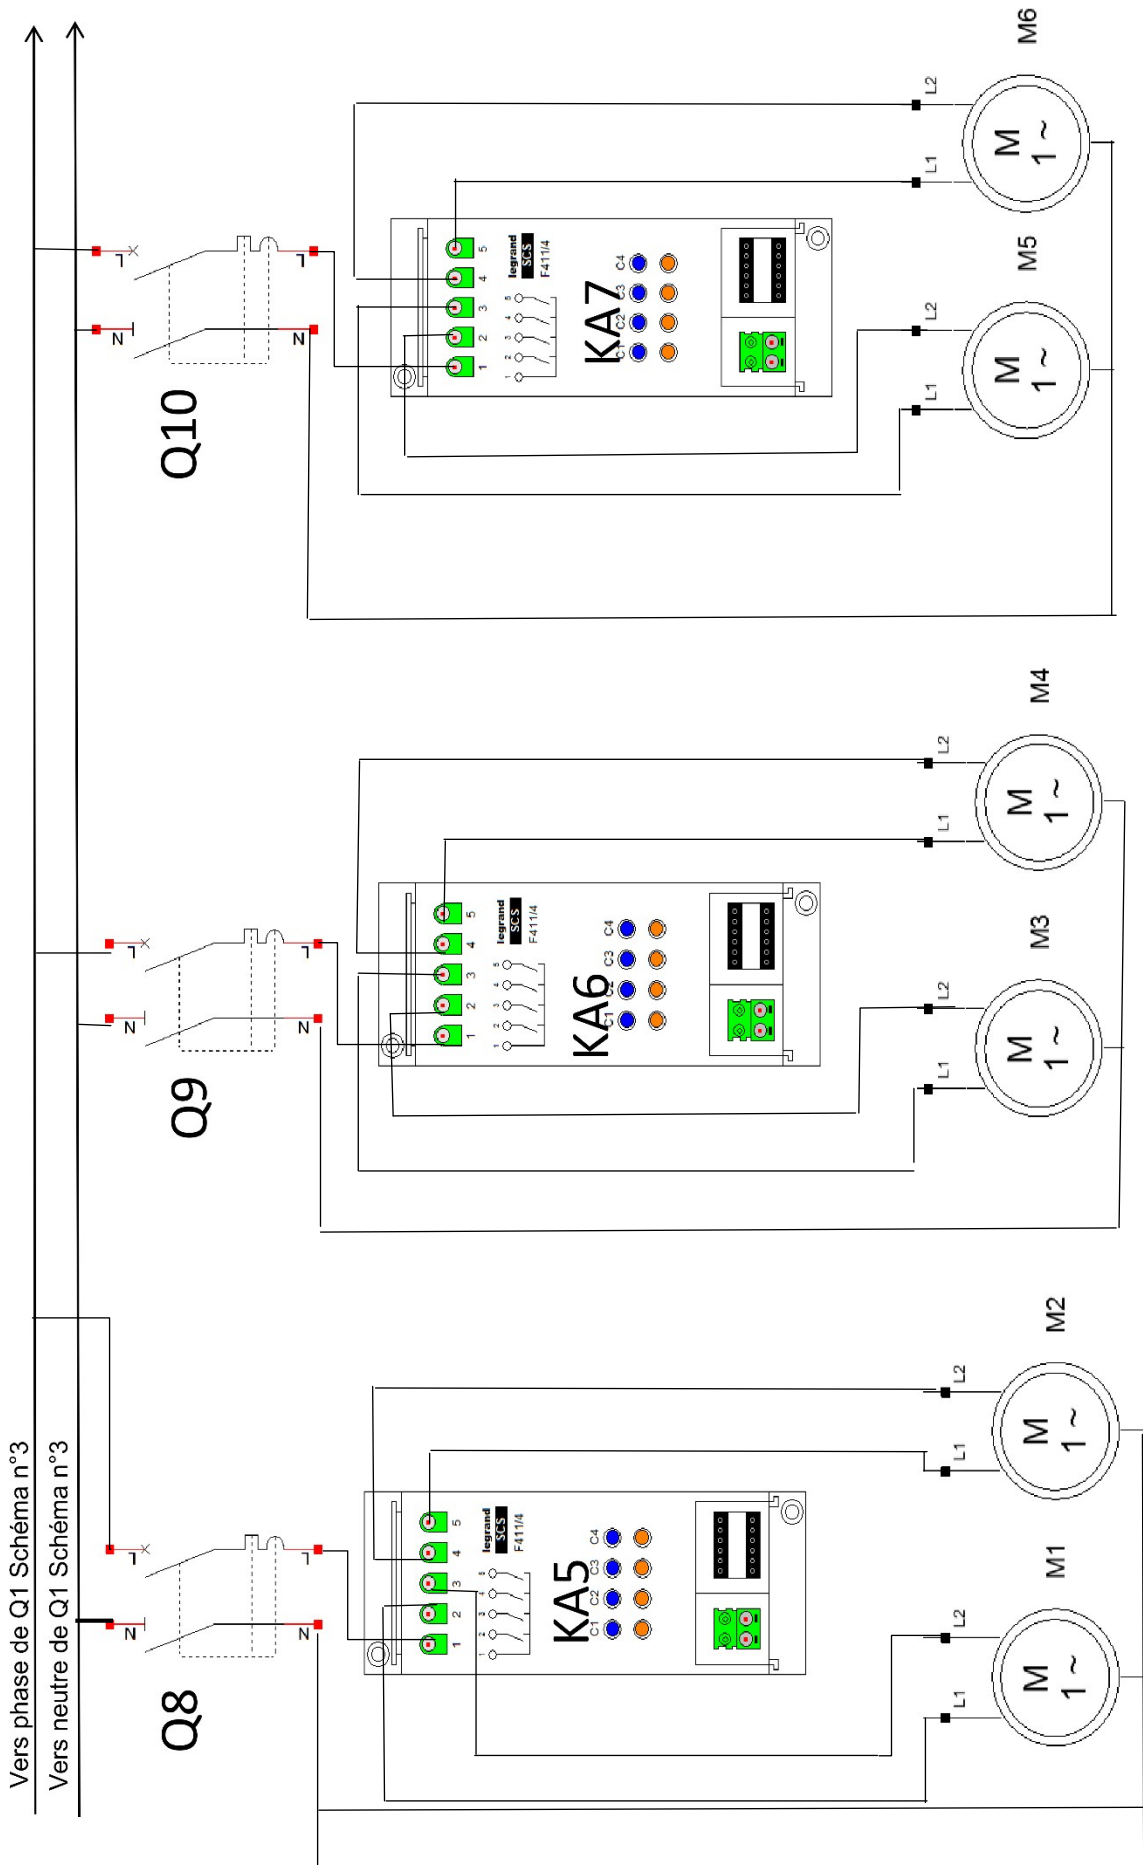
Vers phase de Q1 Schéma n°3
Vers neutre de Q1 Schéma n°3

Q10
L
N
L
N
5
4
3
2
1
legrand
SCS
F411/4
KA7
C1
C2
C3
C4
M6
L2
L1
M
1 ~
M5
L2
L1
M
1 ~

Q9
L
N
L
N
5
4
3
2
1
legrand
SCS
F411/4
KA6
C1
C2
C3
C4
M4
L2
L1
M
1 ~
M3
L2
L1
M
1 ~

Q8
L
N
L
N
5
4
3
2
1
legrand
SCS
F411/4
KA5
C1
C2
C3
C4
M2
L2
L1
M
1 ~
M1
L2
L1
M
1 ~